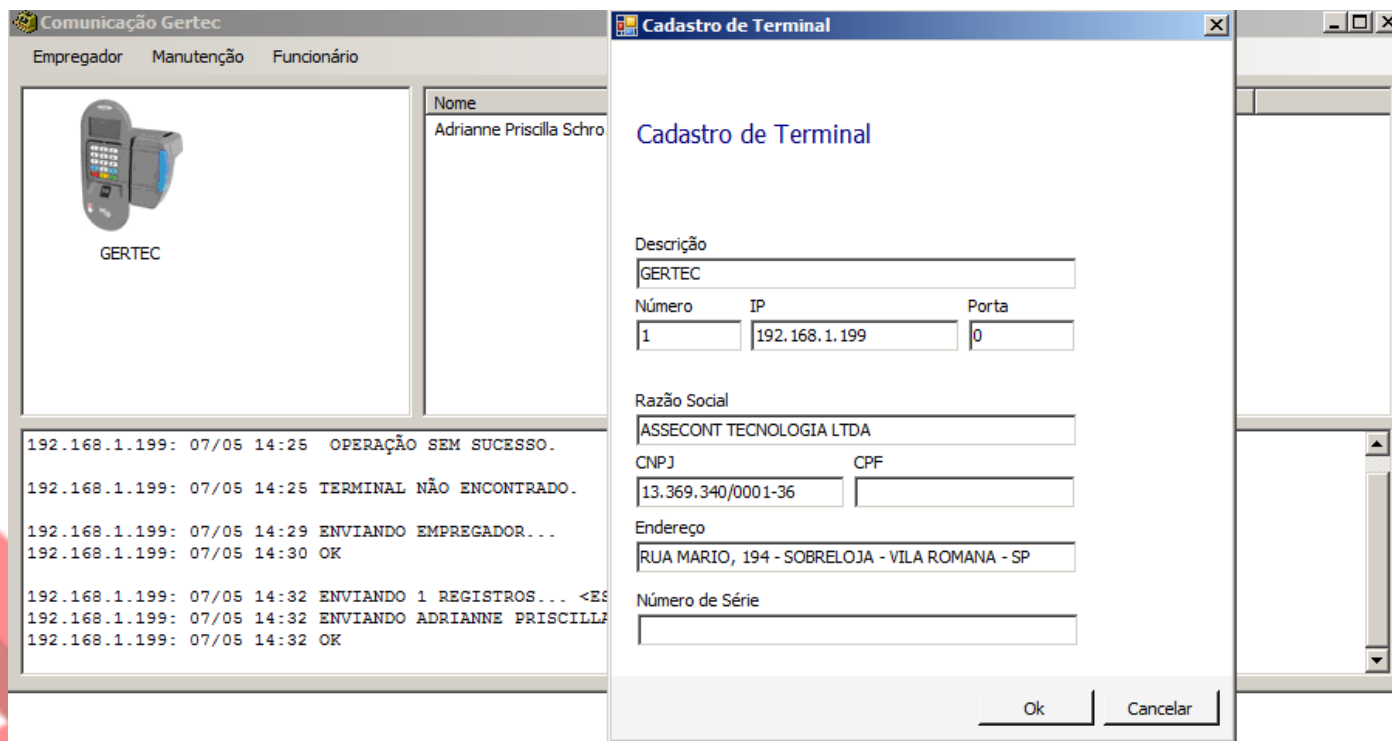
Comunicação Gertec

Empregador Manutenção Funcionário

GERTEC

Nome

Adrianne Priscilla Schro

192.168.1.199: 07/05 14:25 OPERAÇÃO SEM SUCESSO.

192.168.1.199: 07/05 14:25 TERMINAL NÃO ENCONTRADO.

192.168.1.199: 07/05 14:29 ENVIANDO EMPREGADOR...
192.168.1.199: 07/05 14:30 OK

192.168.1.199: 07/05 14:32 ENVIANDO 1 REGISTROS... <E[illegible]
192.168.1.199: 07/05 14:32 ENVIANDO ADRIANNE PRISCILL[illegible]
192.168.1.199: 07/05 14:32 OK

Cadastro de Terminal

Cadastro de Terminal

Descrição
GERTEC

Número
1

IP
192.168.1.199

Porta
0

Razão Social
ASSECONT TECNOLOGIA LTDA

CNPJ
13.369.340/0001-36

CPF

Endereço
RUA MARIO, 194 - SOBRELOJA - VILA ROMANA - SP

Número de Série

Ok

Cancelar